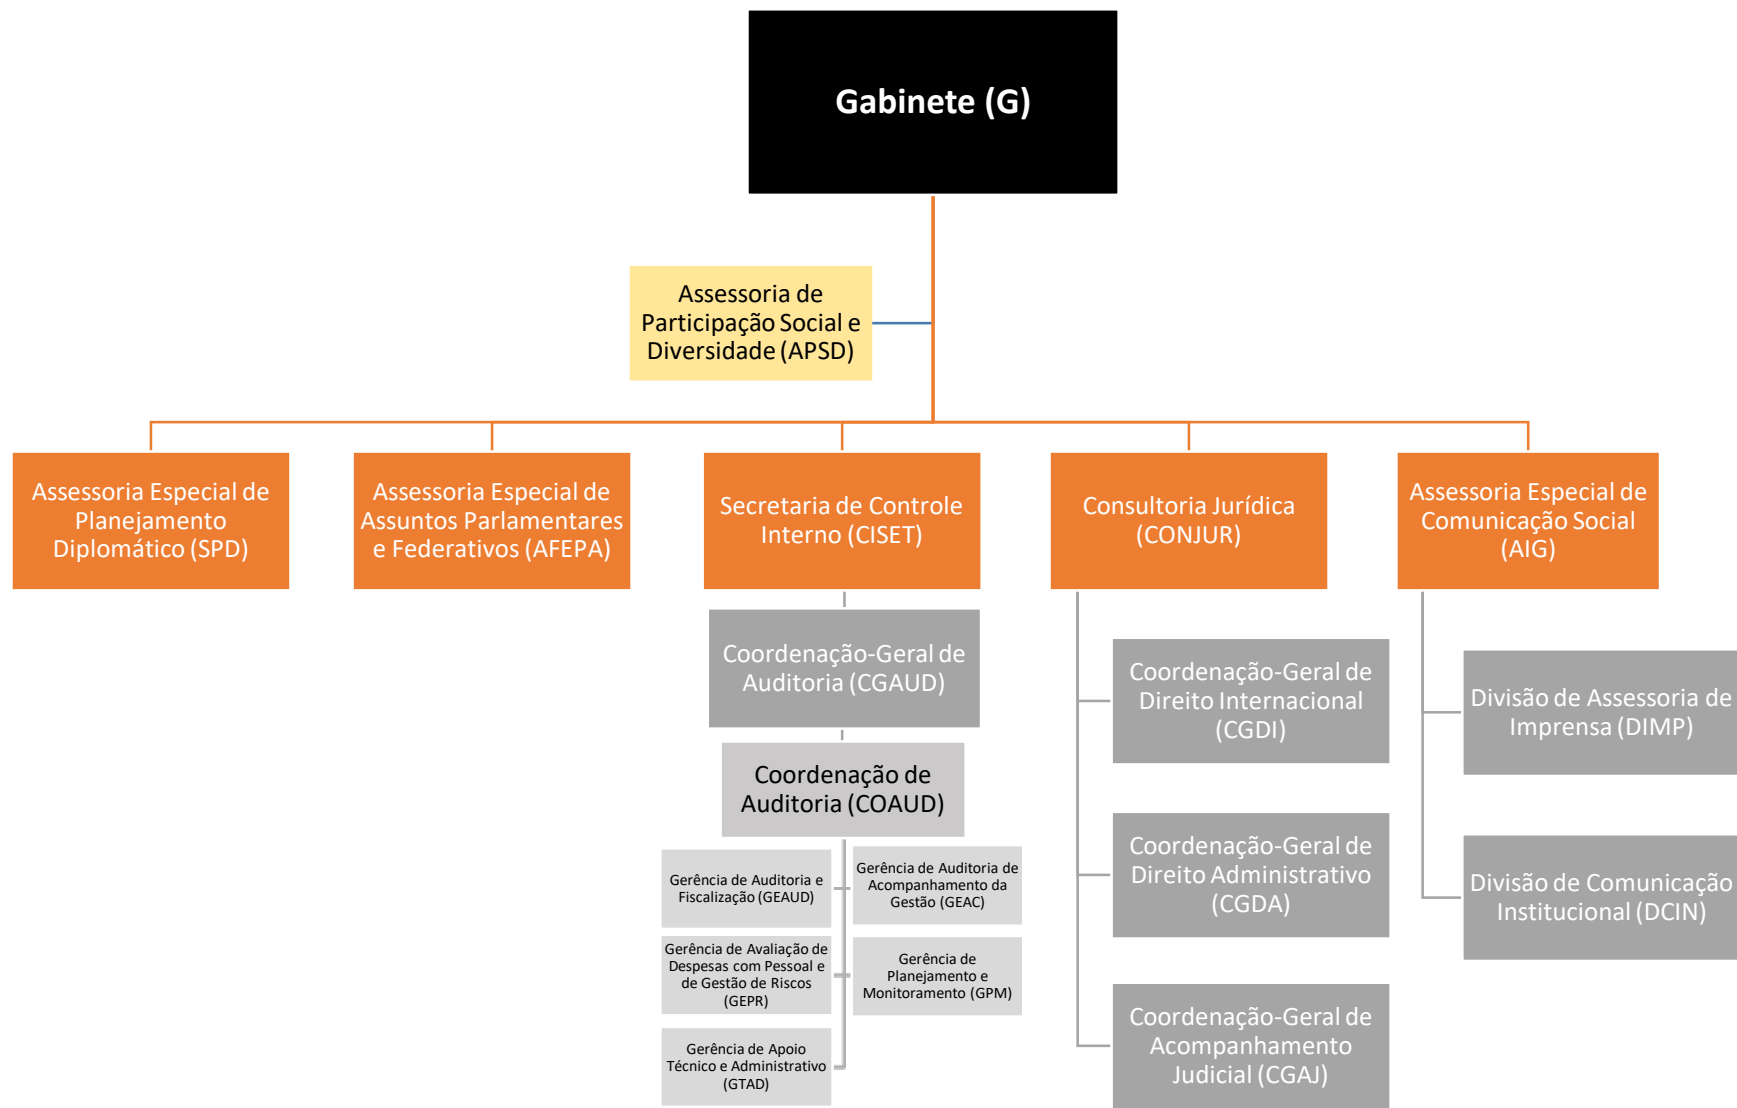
Gabinete (G)

Assessoria de Participação Social e Diversidade (APSD)

Assessoria Especial de Planejamento Diplomático (SPD)

Assessoria Especial de Assuntos Parlamentares e Federativos (AFEPA)

Secretaria de Controle Interno (CISET)

Consultoria Jurídica (CONJUR)

Assessoria Especial de Comunicação Social (AIG)

Coordenação-Geral de Auditoria (CGAUD)

Coordenação de Auditoria (COAUD)

Gerência de Auditoria e Fiscalização (GEAUD)

Gerência de Auditoria de Acompanhamento da Gestão (GEAC)

Gerência de Avaliação de Despesas com Pessoal e de Gestão de Riscos (GEPR)

Gerência de Planejamento e Monitoramento (GPM)

Gerência de Apoio Técnico e Administrativo (GTAD)

Coordenação-Geral de Direito Internacional (CGDI)

Coordenação-Geral de Direito Administrativo (CGDA)

Coordenação-Geral de Acompanhamento Judicial (CGAJ)

Divisão de Assessoria de Imprensa (DIMP)

Divisão de Comunicação Institucional (DCIN)